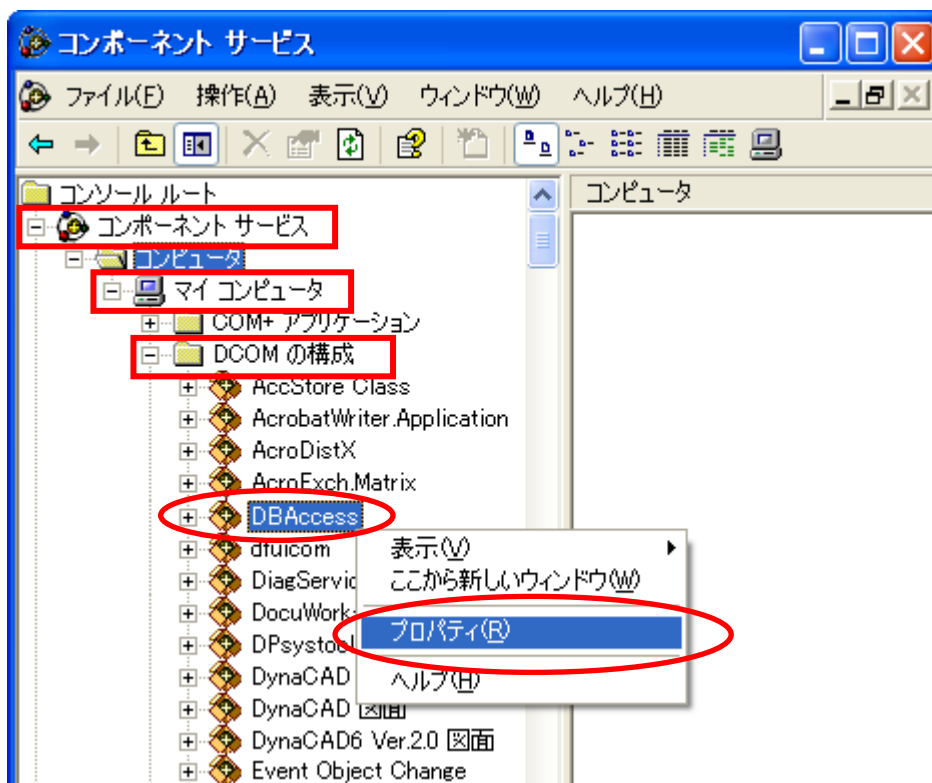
コンポーネント サービス

ファイル(F) 操作(A) 表示(V) ウィンドウ(W) ヘルプ(H)

コンソール ルート
コンポーネント サービス
コンピュータ
マイ コンピュータ
COM+ アプリケーション
DCOM の構成
AccStore Class
AcrobatWriter.Application
AcroDistX
AcroExch.Matrix
DBAccess
dfuicom
DiagServic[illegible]
DocuWork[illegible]
DPsystoo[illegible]
DynaCAD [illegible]
DynaCAD 図面
DynaCAD6 Ver.2.0 図面
Event Object Change

コンピュータ

表示(V)
ここから新しいウィンドウ(W)
プロパティ(R)
ヘルプ(H)